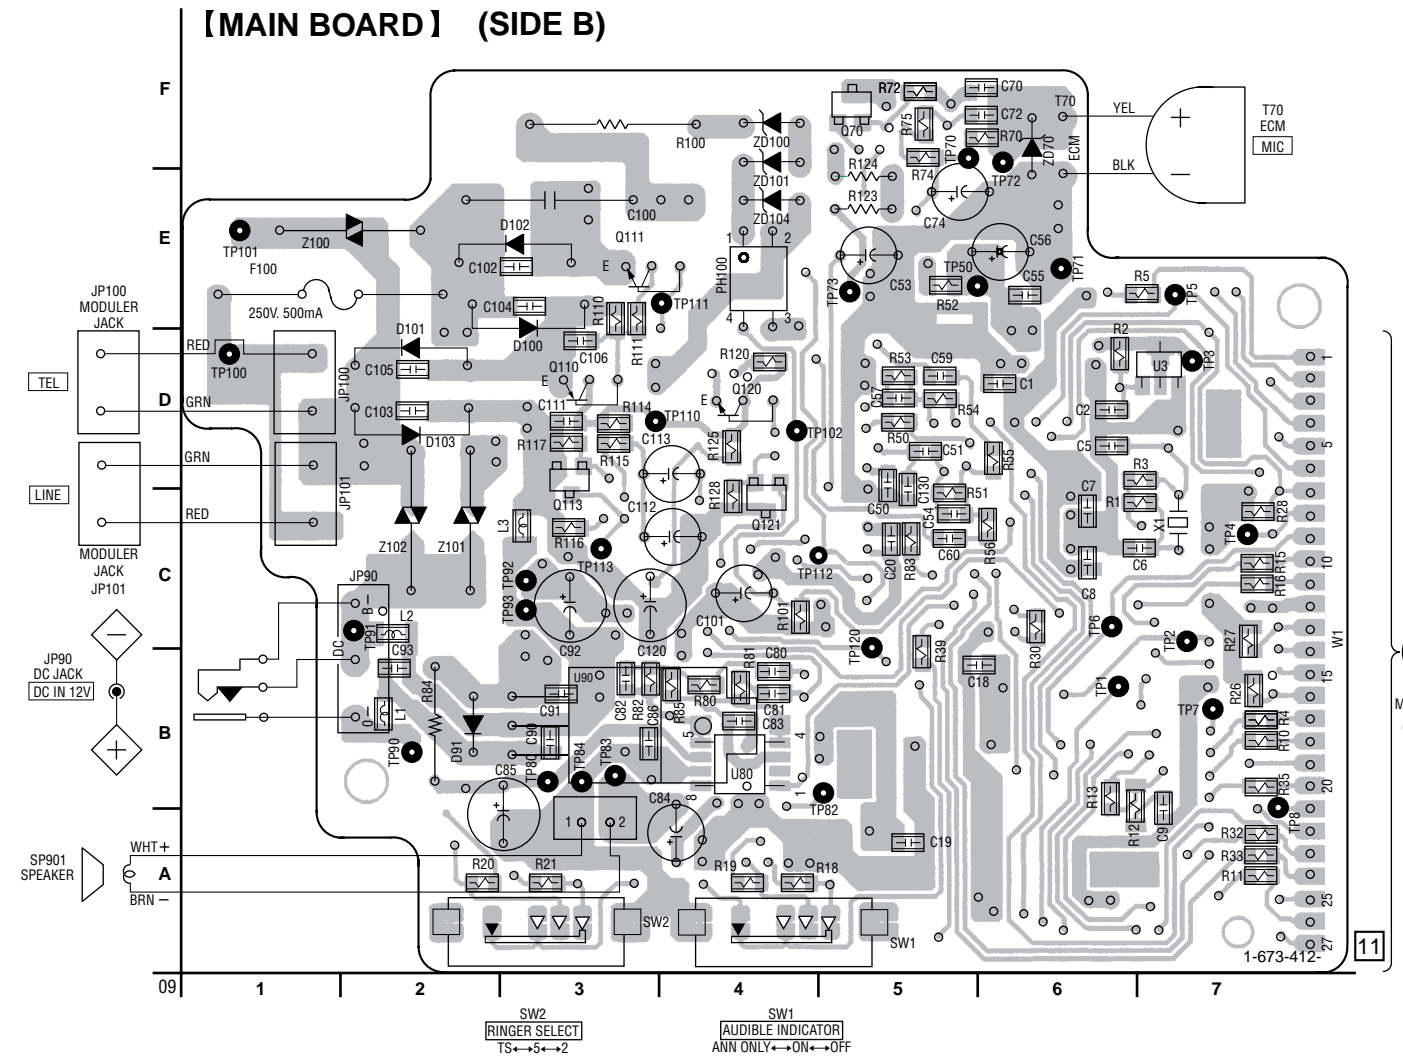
【MAIN BOARD】 (SIDE B)

F
E
D
C
B
A

R72 C70 C72 R70 T70 YEL T70 ECM MIC
Q70 R75 TP70 ZD70 ECM
R100 ZD100 R124 R74 TP72 BLK
ZD101 R123 C74
C100 ZD104
TP101 Z100 D102 Q111 1 2 C53 C56
F100 C102 E PH100 TP73 TP50 C55 TP71
250V. 500mA C104 TP111 4 3 R52 R5 TP5
JP100 MODULER JACK D101 D100 R110 R111
RED C106 R120 R53 C59 R2
TP100 C105 Q110 Q120 C57 C1 U3 TP3
TEL JP100 E E R54
GRN C103 C111 R114 TP110 TP102 R50 C2
D103 R117 C113 R125 C51 R55 C5
R115
GRN JP101 Q113 C112 R128 C50 C130 R51 R3 R1
LINE L3 Q121 C54 C7 X1 R28
RED Z102 Z101 R116 C60 R56 C6 TP4
MODULER JACK JP101 TP113 TP112 C20 R83 C8 R15 R16
JP90 TP92 C101 R101
B– L2 TP93 C92 C120 TP120 R39 TP6 TP2 R27 W1
JP90 DC JACK DC IN 12V DC TP91 C93 R30 C18
L1 R84 U90 R81 C80 TP1 R26
O– C91 C82 R82 C86 R85 R80 C81 C83 TP7 R4 R10
TP90 D91 C90 5 4
C85 TP84 TP83 U80
TP80 1 2 C84 8 1 TP82 R13 R12 C9 R35 TP8
R32
SP901 SPEAKER WHT+ C19 R33
BRN– R20 R21 R19 R18 R11
SW2 SW1
1-673-412- 11
1
5
10
15
20
25
27

09 1 2 3 4 5 6 7

SW2 RINGER SELECT TS←→5←→2
SW1 AUDIBLE INDICATOR ANN ONLY←→ON←→OFF